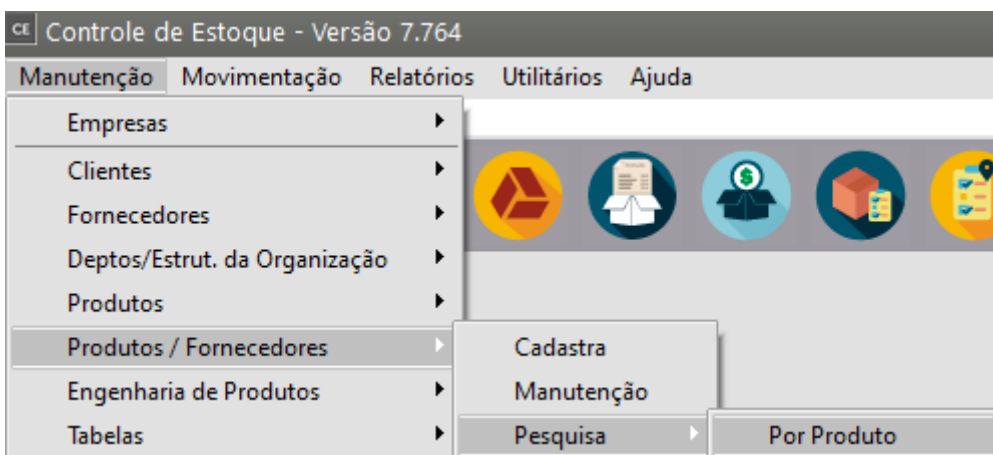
CE Controle de Estoque - Versão 7.764

Manutenção Movimentação Relatórios Utilitários Ajuda

Empresas
Clientes
Fornecedores
Deptos/Estrut. da Organização
Produtos
Produtos / Fornecedores
Engenharia de Produtos
Tabelas

Cadastra
Manutenção
Pesquisa

Por Produto